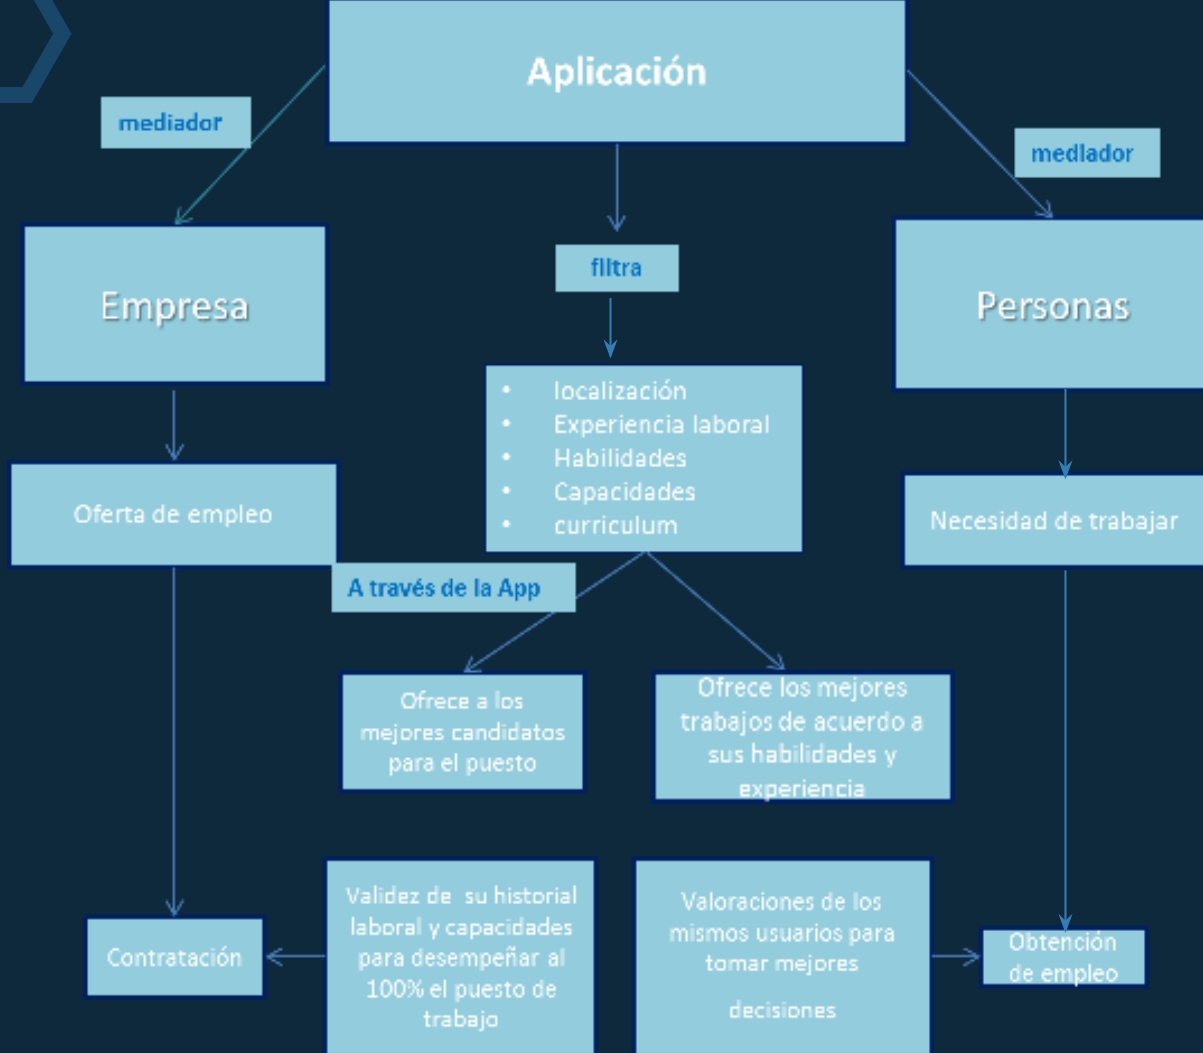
Aplicación

mediador

mediador

Empresa

filtra

Personas

- localización
- Experiencia laboral
- Habilidades
- Capacidades
- curriculum

Oferta de empleo

Necesidad de trabajar

A través de la App

Ofrece a los mejores candidatos para el puesto

Ofrece los mejores trabajos de acuerdo a sus habilidades y experiencia

Contratación

Validez de su historial laboral y capacidades para desempeñar al 100% el puesto de trabajo

Valoraciones de los mismos usuarios para tomar mejores

decisiones

Obtención de empleo